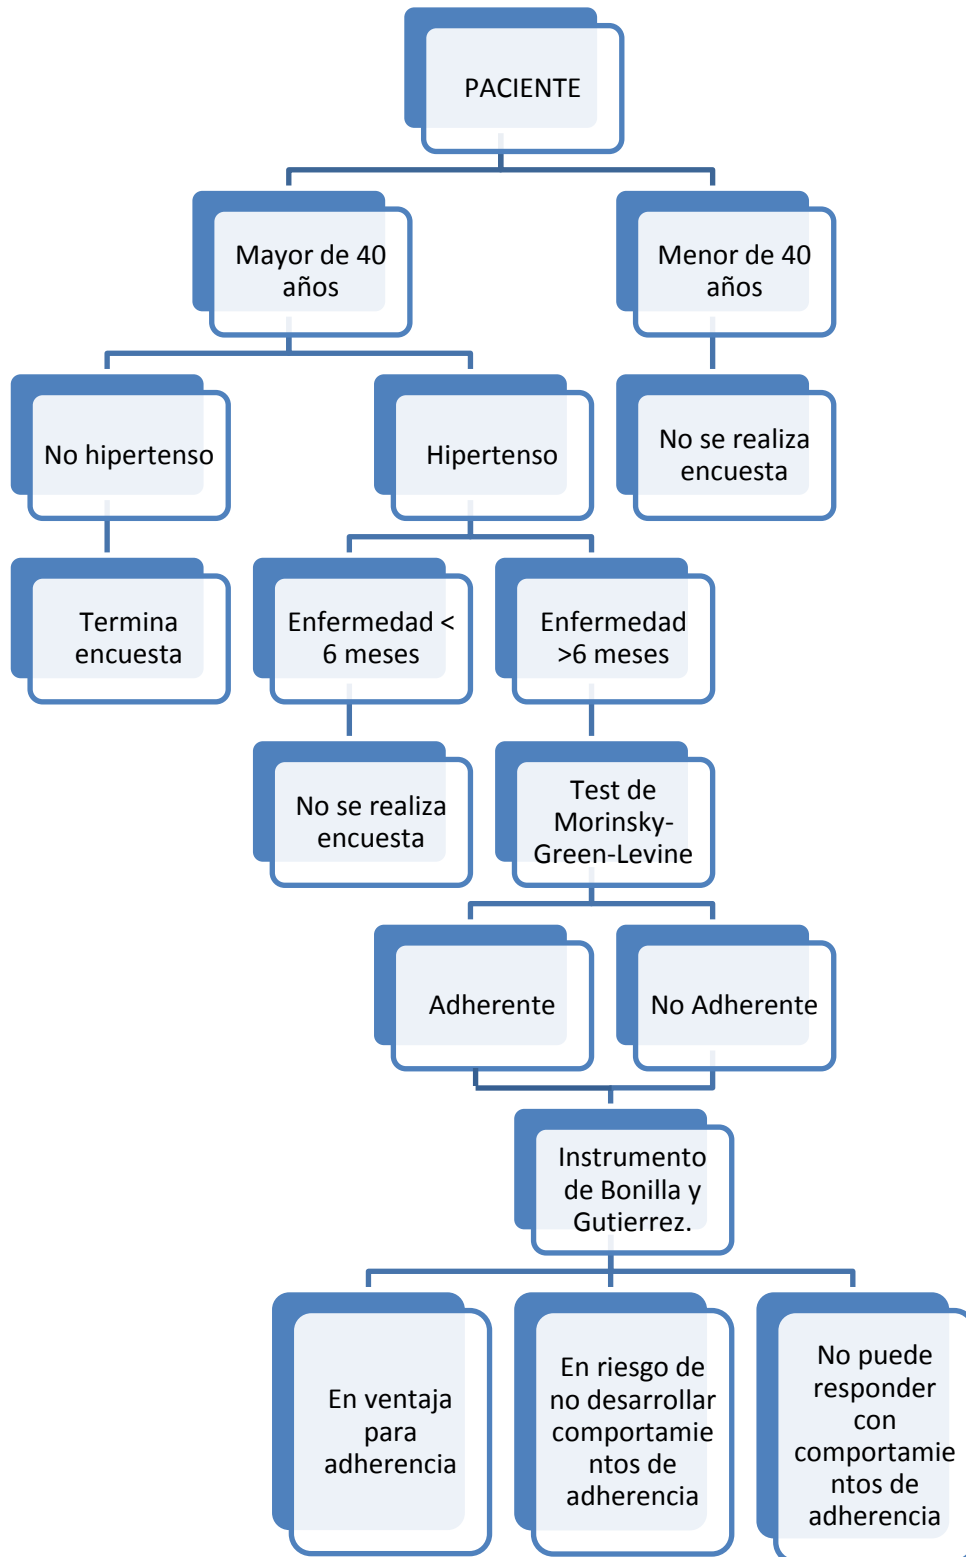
PACIENTE

Mayor de 40 años

Menor de 40 años

No hipertenso

Hipertenso

No se realiza encuesta

Termina encuesta

Enfermedad < 6 meses

Enfermedad >6 meses

No se realiza encuesta

Test de Morinsky-Green-Levine

Adherente

No Adherente

Instrumento de Bonilla y Gutierrez.

En ventaja para adherencia

En riesgo de no desarrollar comportamientos de adherencia

No puede responder con comportamientos de adherencia